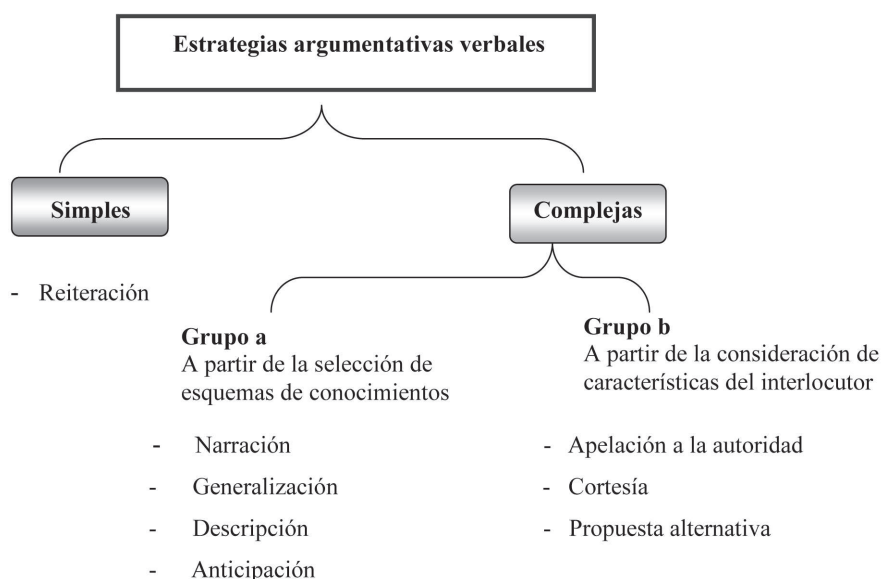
Estrategias argumentativas verbales

Simples

- Reiteración

Complejas

Grupo a
A partir de la selección de esquemas de conocimientos

- Narración
- Generalización
- Descripción
- Anticipación

Grupo b
A partir de la consideración de características del interlocutor

- Apelación a la autoridad
- Cortesía
- Propuesta alternativa